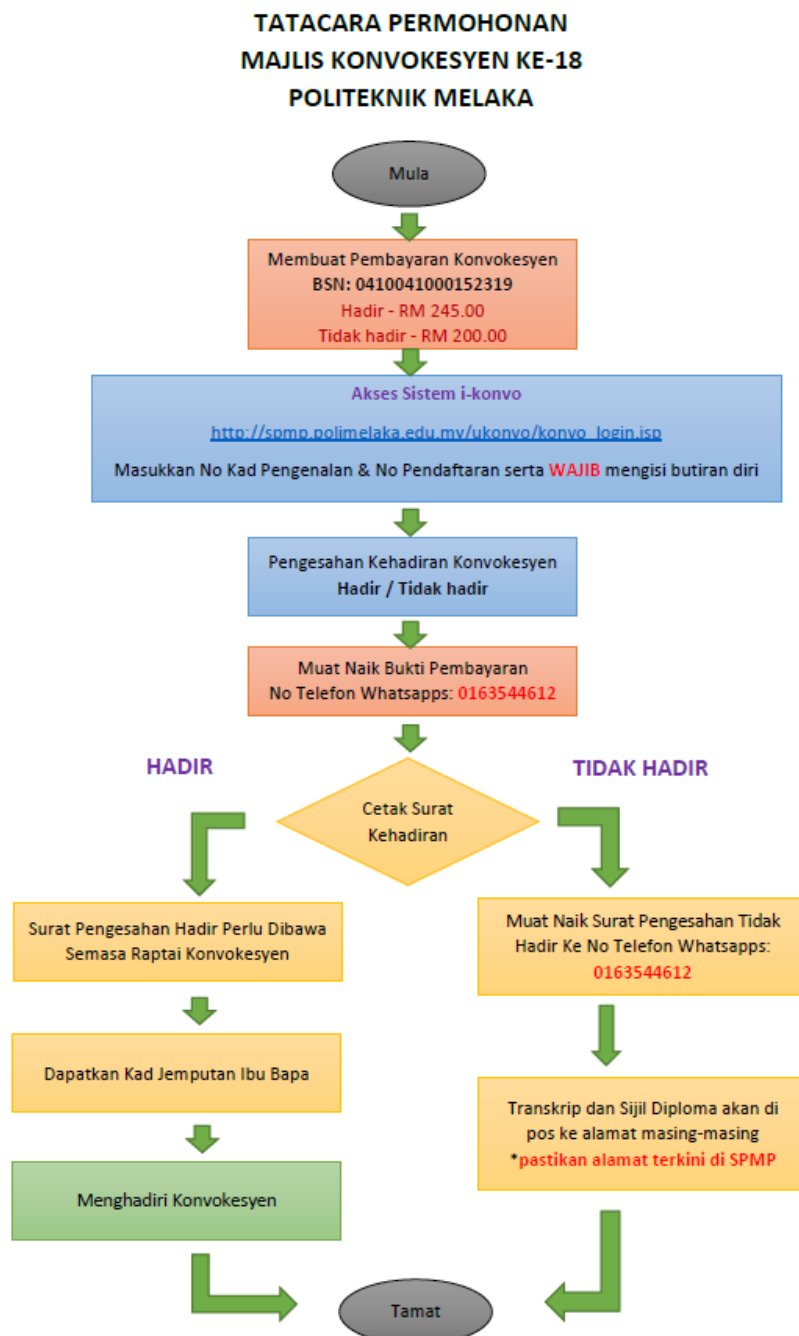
TATACARA PERMOHONAN
MAJLIS KONVOKESYEN KE-18
POLITEKNIK MELAKA

Mula

Membuat Pembayaran Konvokesyen
BSN: 0410041000152319
Hadir - RM 245.00
Tidak hadir - RM 200.00

Akses Sistem i-konvo

http://spmp.polimelaka.edu.my/ukonvo/konvo_login.jsp

Masukkan No Kad Pengenalan & No Pendaftaran serta WAJIB mengisi butiran diri

Pengesahan Kehadiran Konvokesyen
Hadir / Tidak hadir

Muat Naik Bukti Pembayaran
No Telefon Whatsapps: 0163544612

HADIR

TIDAK HADIR

Cetak Surat Kehadiran

Surat Pengesahan Hadir Perlu Dibawa Semasa Raptai Konvokesyen

Dapatkan Kad Jemputan Ibu Bapa

Menghadiri Konvokesyen

Muat Naik Surat Pengesahan Tidak Hadir Ke No Telefon Whatsapps: 0163544612

Transkrip dan Sijil Diploma akan di pos ke alamat masing-masing
*pastikan alamat terkini di SPMP

Tamat